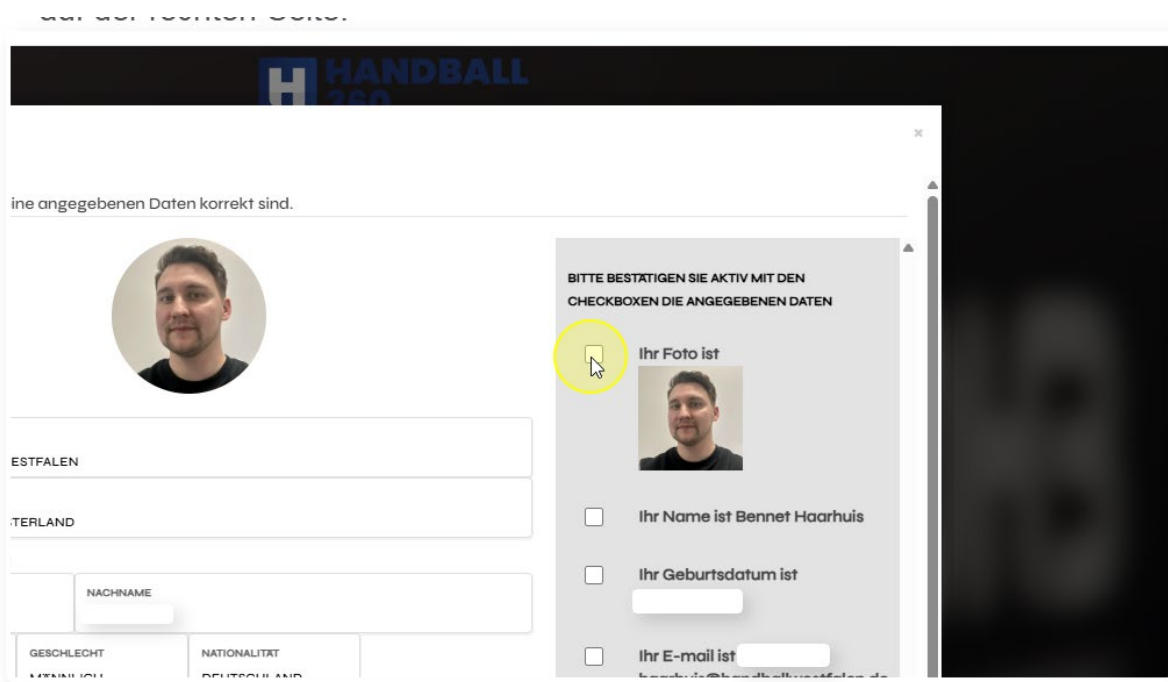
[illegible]

HANDBALL 360

×

ine angegebenen Daten korrekt sind.

ESTFALEN

TERLAND

NACHNAME

GESCHLECHT

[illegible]

NATIONALITÄT

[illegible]

BITTE BESTÄTIGEN SIE AKTIV MIT DEN CHECKBOXEN DIE ANGEGEBENEN DATEN

Ihr Foto ist

Ihr Name ist Bennet Haarhuis

Ihr Geburtsdatum ist

Ihr E-mail ist

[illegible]